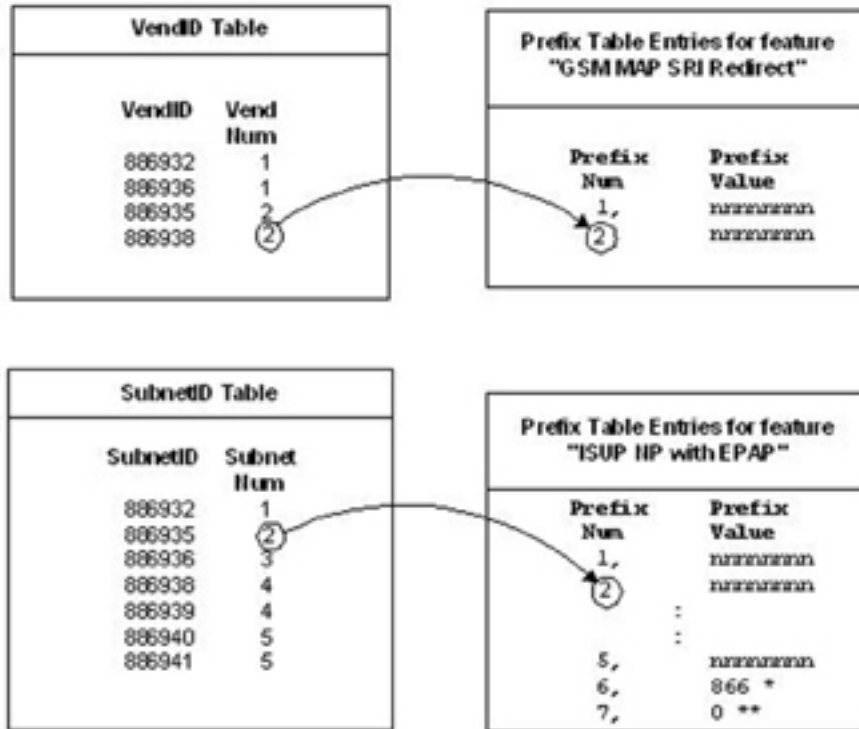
VendID Table

| VendID | Vend Num |
|---|---|
| 886932 | 1 |
| 886936 | 1 |
| 886935 | 2 |
| 886938 | 2 |

Prefix Table Entries for feature "GSM MAP SRI Redirect"

| Prefix Num | Prefix Value |
|---|---|
| 1, | nnnnnnnn |
| 2 | nnnnnnnn |

SubnetID Table

| SubnetID | Subnet Num |
|---|---|
| 886932 | 1 |
| 886935 | 2 |
| 886936 | 3 |
| 886938 | 4 |
| 886939 | 4 |
| 886940 | 5 |
| 886941 | 5 |

Prefix Table Entries for feature "ISUP NP with EPAP"

| Prefix Num | Prefix Value |
|---|---|
| 1, | nnnnnnnn |
| 2 | nnnnnnnn |
| : | |
| : | |
| 5, | nnnnnnnn |
| 6, | 866 * |
| 7, | 0 ** |